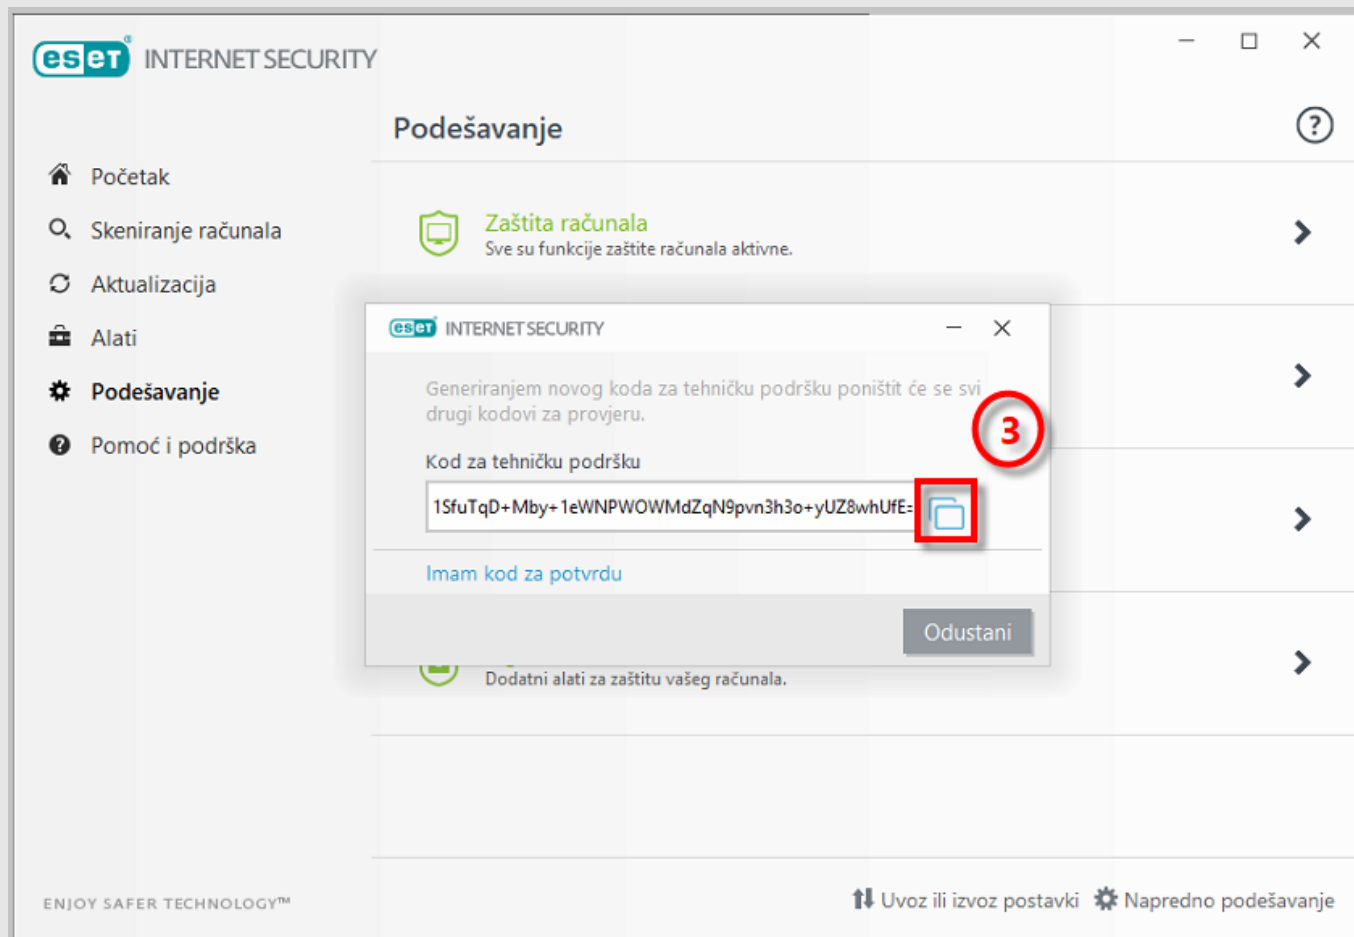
eset INTERNET SECURITY

Podešavanje

Početak

Skeniranje računala

Aktualizacija

Alati

Podešavanje

Pomoć i podrška

Zaštita računala
Sve su funkcije zaštite računala aktivne.

eset INTERNET SECURITY

Generiranjem novog koda za tehničku podršku poništit će se svi drugi kodovi za provjeru.

3

Kod za tehničku podršku

1SfuTqD+Mby+1eWNPWOWMdZqN9pvn3h3o+yUZ8whUfE=

Imam kod za potvrdu

Odustani

Dodatni alati za zaštitu vašeg računala.

ENJOY SAFER TECHNOLOGY™

Uvoz ili izvoz postavki

Napredno podešavanje